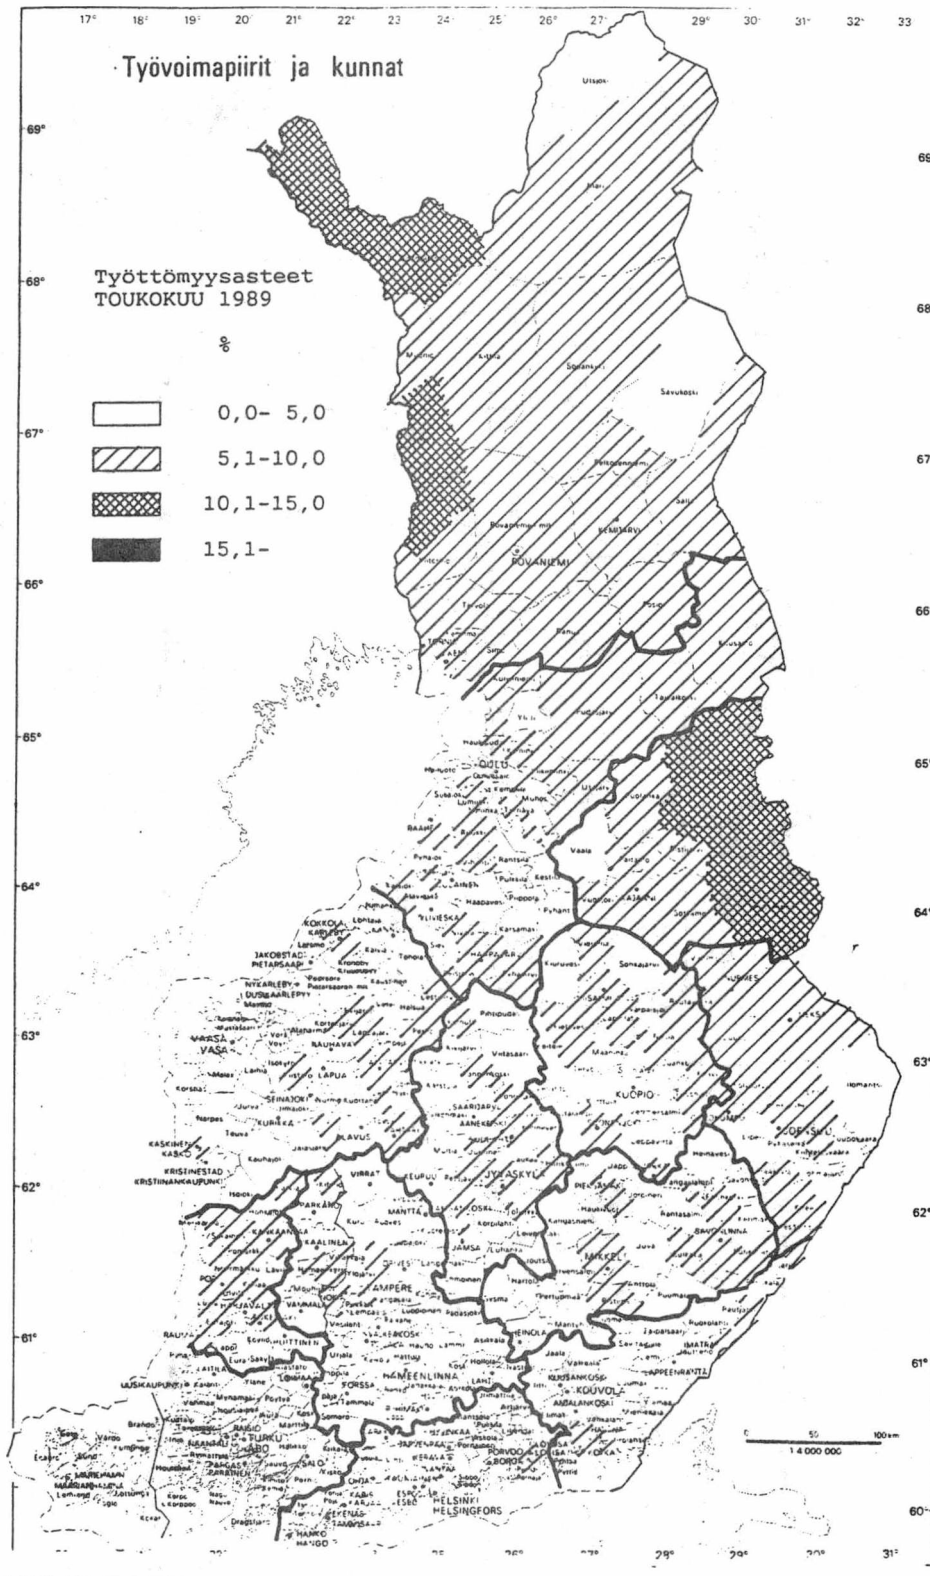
17° 18° 19° 20° 21° 22° 23 24 25 26° 27 29° 30 31 32 33

Työvoimapiirit ja kunnat

69°
68°
67°
66°
65°
64°
63°
62°
61°

Työttömyysasteet
TOUKOKUU 1989

%

0,0- 5,0
5,1-10,0
10,1-15,0
15,1-

Utsjoki
Inari
Muonio
Kittilä
Sodankylä
Savukoski
Pelkosenniemi
Rovaniemen mlk
KEMIJÄRVI
ROVANIEMI
Tervola
Posio
Ranua
TORNIO
KEMI
Simo
Kuusamo
Kuivaniemi
Taivalkoski
Pudasjärvi
Yli-i
Haukipudas
OULU
Hailuoto
Muhos
Utajärvi
Puolanka
RAAHE
Vaala
KAJAANI
Sotkamo
Kestilä
Pulkkila
Haapavesi
Pyhäntä
YLIVIESKA
KOKKOLA
KARLEBY
JAKOBSTAD
PIETARSAARI
NYKARLEBY
UUSIKAARLEPYY
HAAPAJÄRVI
Kiuruvesi
Sonkajärvi
IISALMI
NURMES
VAASA
VASA
LAPUA
SEINÄJOKI
KURIKKA
Lapua
Viitasaari
Pihtipudas
KUOPIO
JOENSUU
Ilomantsi
Kitee
SAARIJÄRVI
ÄÄNEKOSKI
KASKINEN
KASKÖ
KRISTINESTAD
KRISTIINANKAUPUNKI
ALAVUS
VIRRAT
KEURUU
JYVÄSKYLÄ
PIEKSÄMÄKI
PARKANO
MÄNTTÄ
SAVONLINNA
KANKAANPÄÄ
IKAALINEN
JÄMSÄ
MIKKELI
PORI
VAMMALA
TAMPERE
RAUMA
HUITTINEN
VALKEAKOSKI
HEINOLA
IMATRA
LAPPEENRANTA
UUSIKAUPUNKI
LOIMAA
FORSSA
HÄMEENLINNA
LAHTI
KUUSANKOSKI
KOUVOLA
ANJALANKOSKI
TURKU
ÅBO
SALO
NAANTALI
RIIHIMÄKI
PORVOO
BORGÅ
LOVIISA
KOTKA
HAMINA
MARIEHAMN
MAARIANHAMINA
PARAINEN
PARGAS
LOHJA
KARJAA
EKENÄS
TAMMISAARI
ESBO
HELSINKI
HELSINGFORS
HANKO
HANGÖ

0 50 100 km
1:4 000 000

28° 29° 30° 31°
60°